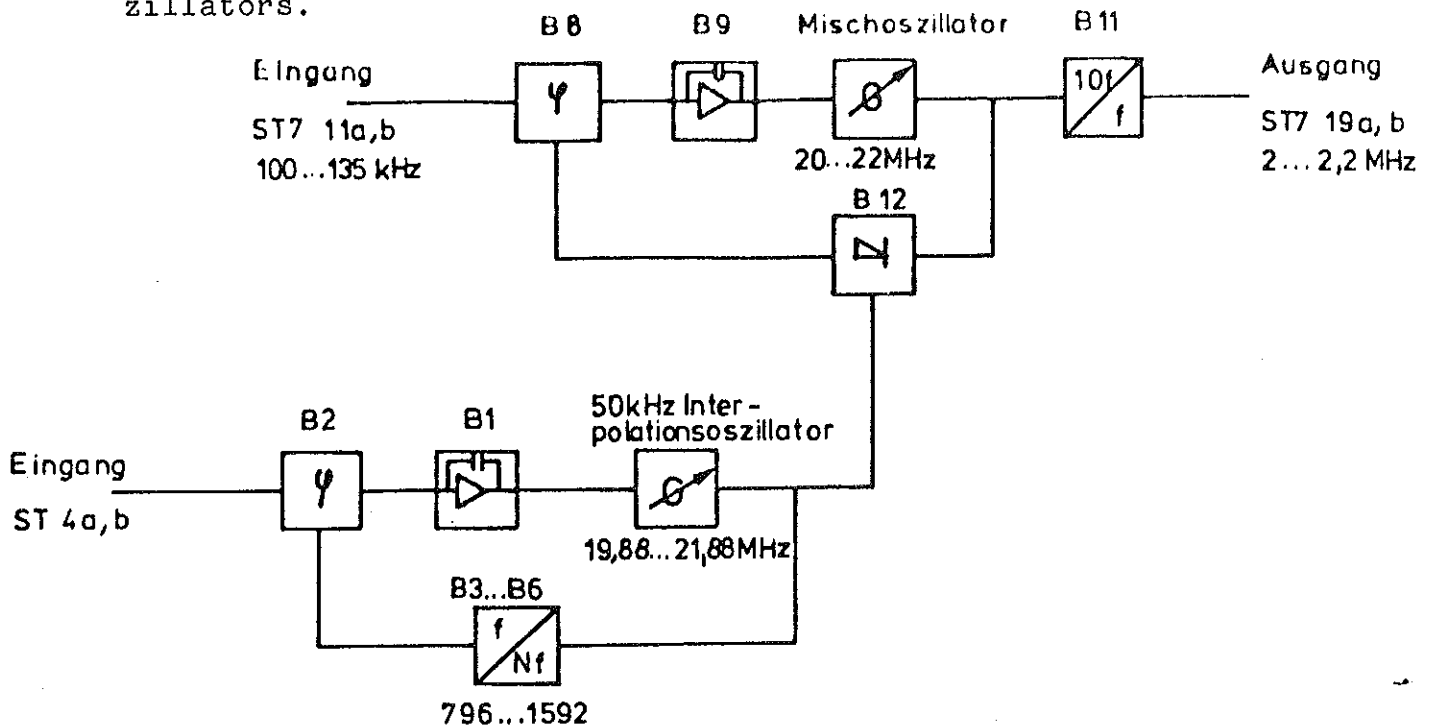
zillators.

B8

B9

Mischoszillator

B 11

Eingang

ST7 11a,b

100...135 kHz

$\varphi$

20...22MHz

10f / f

Ausgang

ST7 19a, b

2...2,2 MHz

B 12

50kHz Interpolationsoszillator

B2

B1

Eingang

ST 4a,b

$\varphi$

19,88...21,88MHz

B3...B6

f / Nf

796...1592